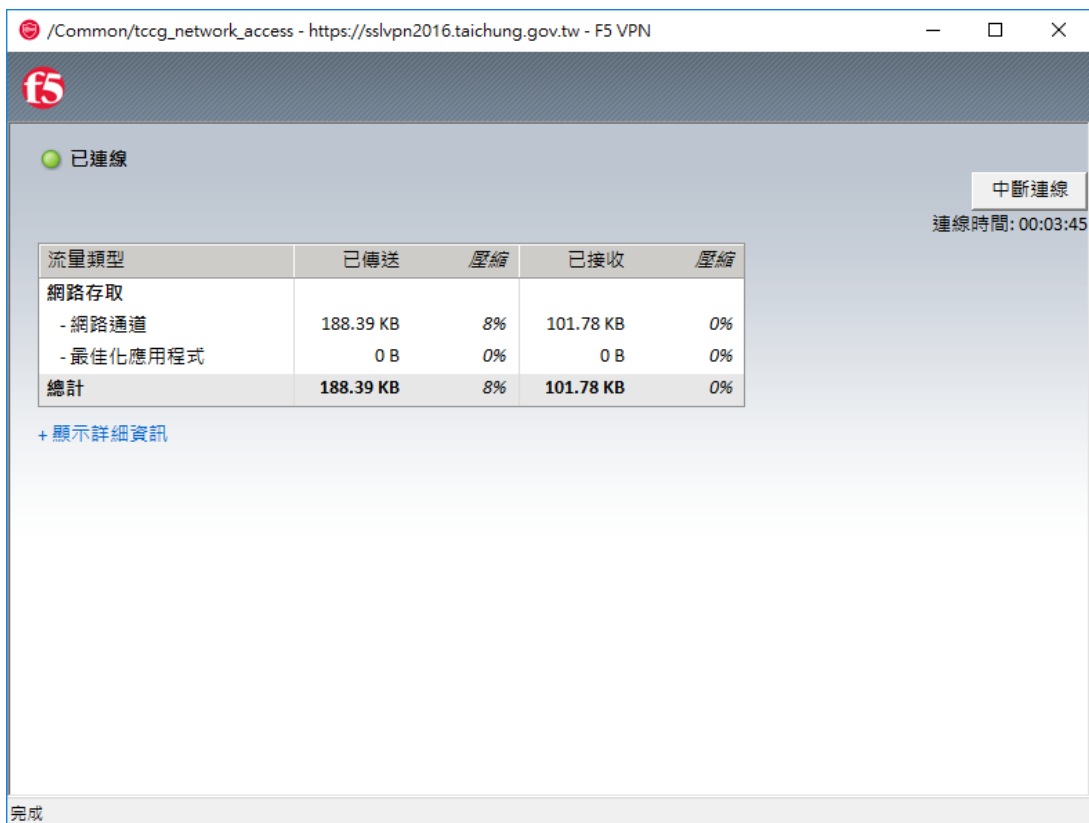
/Common/tccg_network_access - https://sslvpn2016.taichung.gov.tw - F5 VPN

f5

已連線

中斷連線

連線時間: 00:03:45

| 流量類型 | 已傳送 | 壓縮 | 已接收 | 壓縮 |
|---|---|---|---|---|
| 網路存取 | | | | |
| - 網路通道 | 188.39 KB | 8% | 101.78 KB | 0% |
| - 最佳化應用程式 | 0 B | 0% | 0 B | 0% |
| 總計 | 188.39 KB | 8% | 101.78 KB | 0% |

+ 顯示詳細資訊

完成